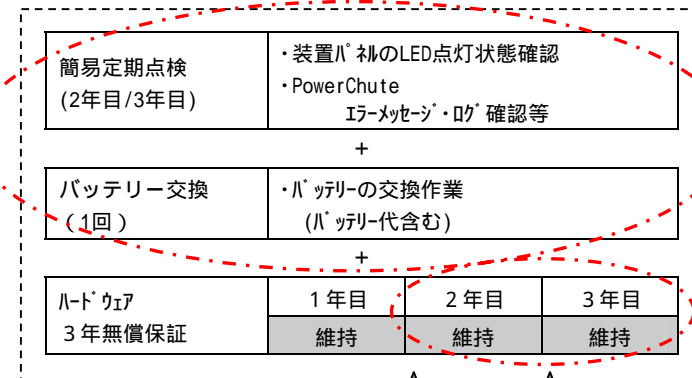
| 簡易定期点検 (2年目/3年目) | ・装置ﾊﾟﾈﾙのLED点灯状態確認 ・PowerChute ｴﾗｰﾒｯｾｰｼﾞ・ﾛｸﾞ確認等 |
|---|---|

+

| バッテリー交換 （1回） | ・ﾊﾞｯﾃﾘｰの交換作業 (ﾊﾞｯﾃﾘｰ代含む) |
|---|---|

+

| ﾊｰﾄﾞｳｪｱ ３年無償保証 | １年目 | ２年目 | ３年目 |
|---|---|---|---|
| | 維持 | 維持 | 維持 |